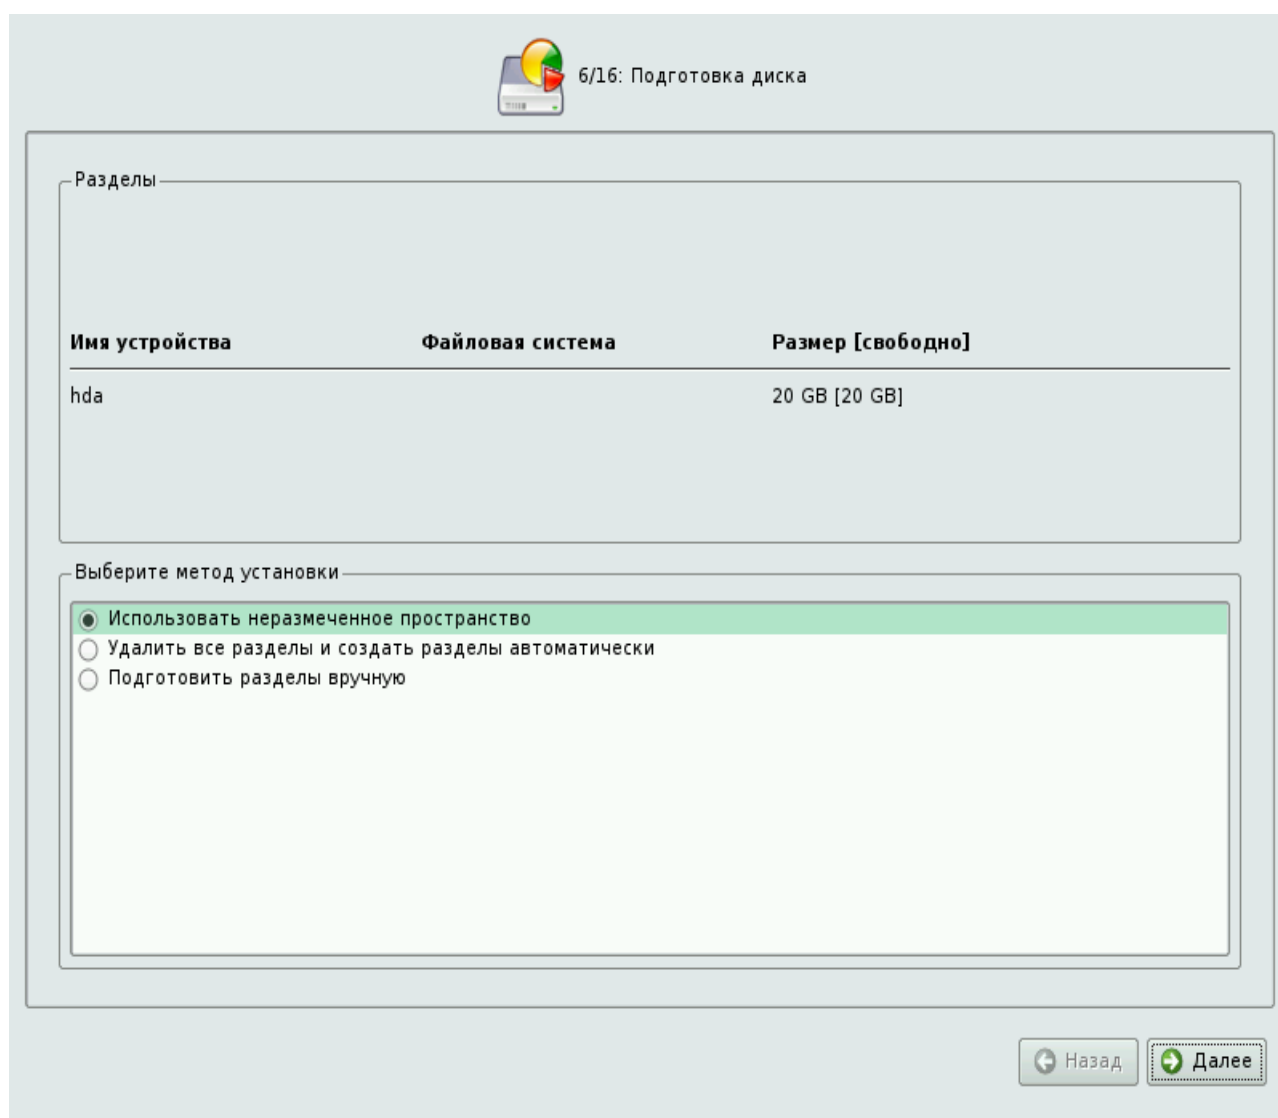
6/16: Подготовка диска

Разделы

| Имя устройства | Файловая система | Размер [свободно] |
|---|---|---|
| hda | | 20 GB [20 GB] |

Выберите метод установки

Использовать неразмеченное пространство
Удалить все разделы и создать разделы автоматически
Подготовить разделы вручную

Назад
Далее